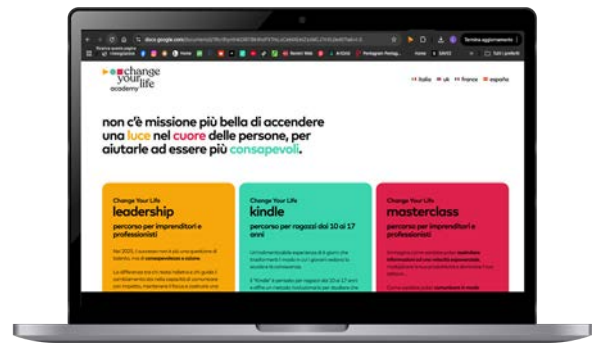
docs.google.com

Termina aggiornamento

change your life academy

italia uk france españa

non c'è missione più bella di accendere una luce nel cuore delle persone, per aiutarle ad essere più consapevoli.

Change Your Life
leadership
percorso per imprenditori e professionisti

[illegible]

Change Your Life
kindle
percorso per ragazzi dai 10 ai 17 anni

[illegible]

Change Your Life
masterclass
percorso per imprenditori e professionisti

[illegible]